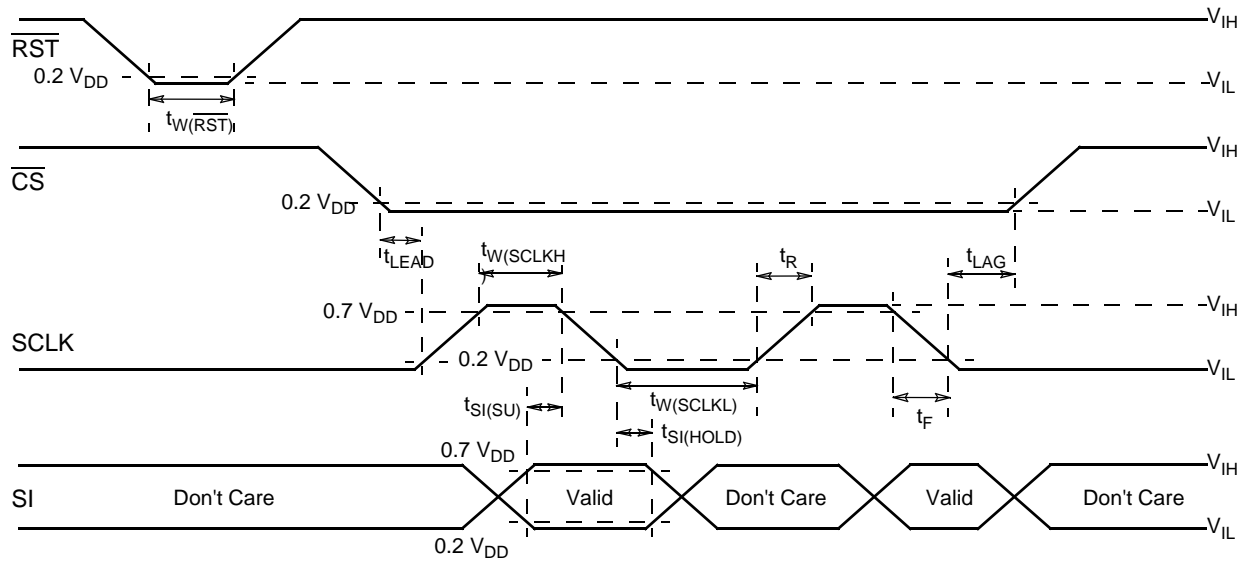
$\overline{RST}$

$V_{IH}$

0.2 $V_{DD}$

$V_{IL}$

$t_{W(\overline{RST})}$

$\overline{CS}$

$V_{IH}$

0.2 $V_{DD}$

$V_{IL}$

$t_{LEAD}$

$t_{W(SCLKH)}$

$t_R$

$t_{LAG}$

0.7 $V_{DD}$

$V_{IH}$

SCLK

0.2 $V_{DD}$

$V_{IL}$

$t_{SI(SU)}$

$t_{W(SCLKL)}$

$t_F$

$t_{SI(HOLD)}$

0.7 $V_{DD}$

$V_{IH}$

SI

Don't Care

Valid

Don't Care

Valid

Don't Care

$V_{IL}$

0.2 $V_{DD}$